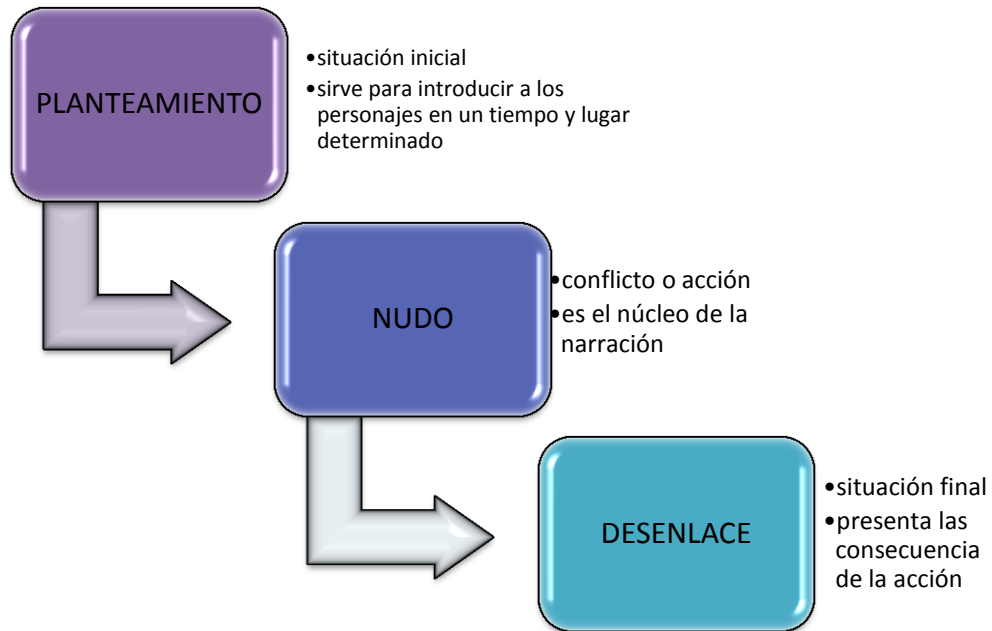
PLANTEAMIENTO

•situación inicial
•sirve para introducir a los personajes en un tiempo y lugar determinado

NUDO

•conflicto o acción
•es el núcleo de la narración

DESENLACE

•situación final
•presenta las consecuencia de la acción